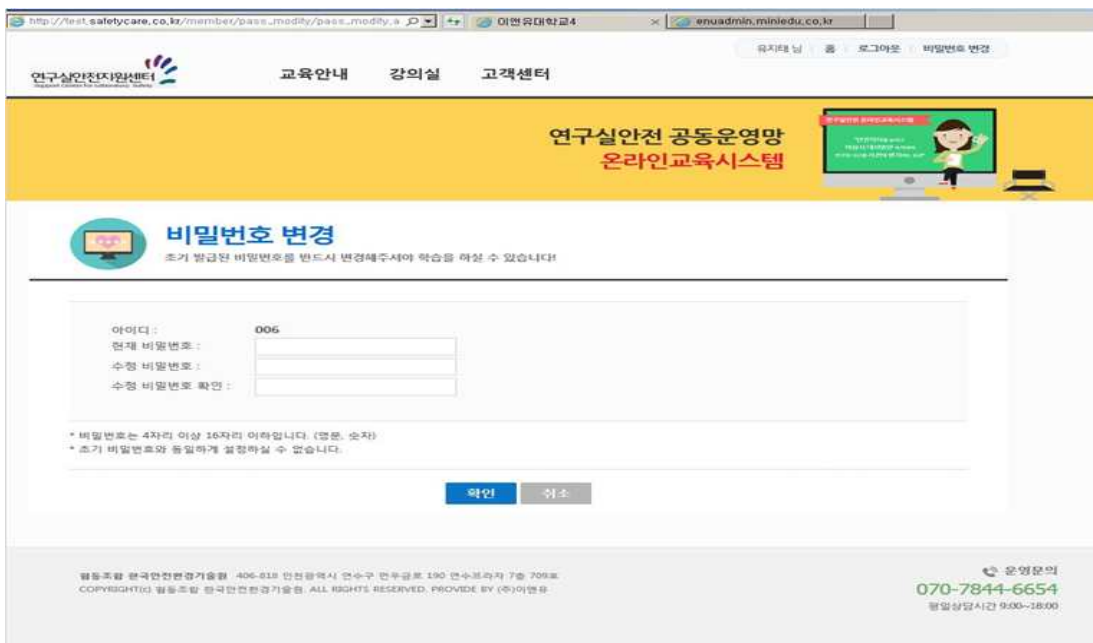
http://test.safetycare.co.kr/member/pass_modify/pass_modify.a
이연유대학교4
enuadmin.miniedu.co.kr

유지태 님 | 홈 | 로그아웃 | 비밀번호 변경

연구실안전지원센터
Support Center for Laboratory Safety

교육안내 강의실 고객센터

연구실안전 공동운영망
온라인교육시스템

비밀번호 변경
초기 발급된 비밀번호를 반드시 변경해주셔야 학습을 하실 수 있습니다!

아이디 : 006
현재 비밀번호 :
수정 비밀번호 :
수정 비밀번호 확인 :

* 비밀번호는 4자리 이상 16자리 이하입니다. (영문, 숫자)
* 초기 비밀번호와 동일하게 설정하실 수 없습니다.

확인 취소

협동조합 한국안전환경기술원 406-818 인천광역시 연수구 컨벤시아대로 190 연수프라자 7층 709호
COPYRIGHT(c) 협동조합 한국안전환경기술원. ALL RIGHTS RESERVED. PROVIDE BY (주)이엔유

운영문의
070-7844-6654
평일상담시간 9:00~18:00